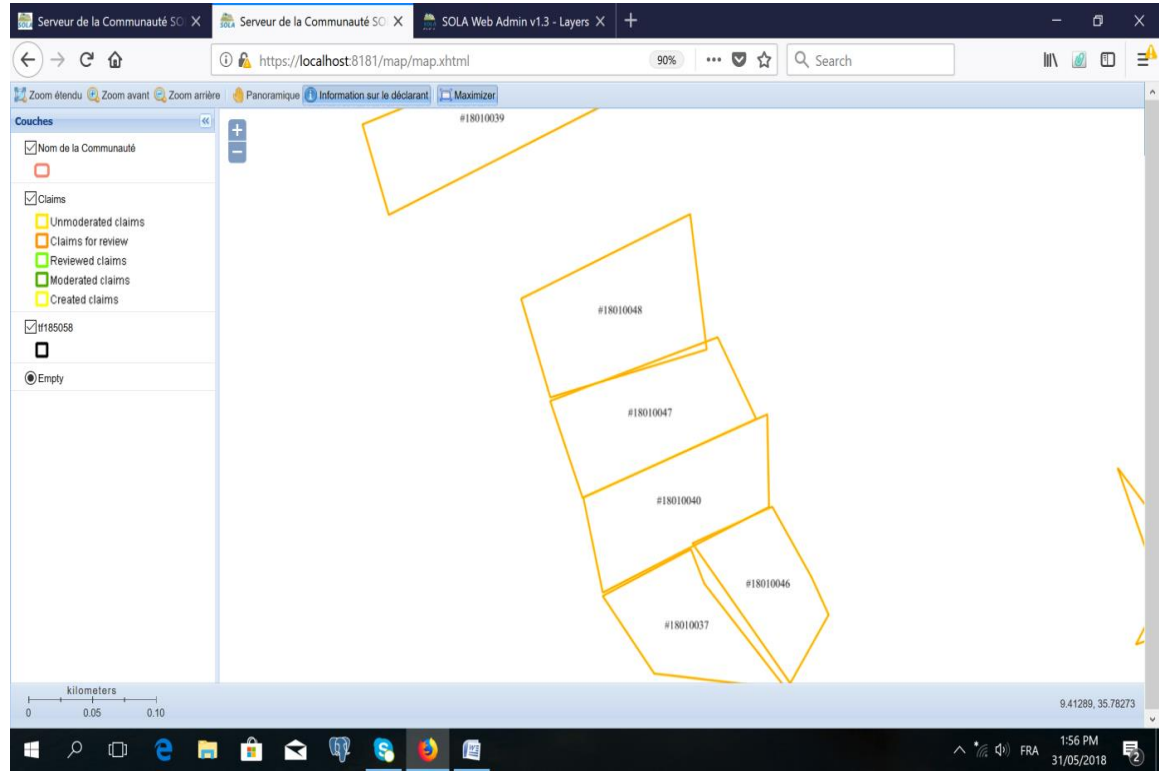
Serveur de la Communauté SO ×
Serveur de la Communauté SO ×
SOLA Web Admin v1.3 - Layers ×
+

https://localhost:8181/map/map.xhtml
90%
Search

Zoom étendu Zoom avant Zoom arrière Panoramique Information sur le déclarant Maximizer

Couches
Nom de la Communauté
Claims
Unmoderated claims
Claims for review
Reviewed claims
Moderated claims
Created claims
tf185058
Empty

#18010039
#18010048
#18010047
#18010040
#18010046
#18010037

kilometers
0 0.05 0.10

9.41289, 35.78273

FRA
1:56 PM
31/05/2018
2